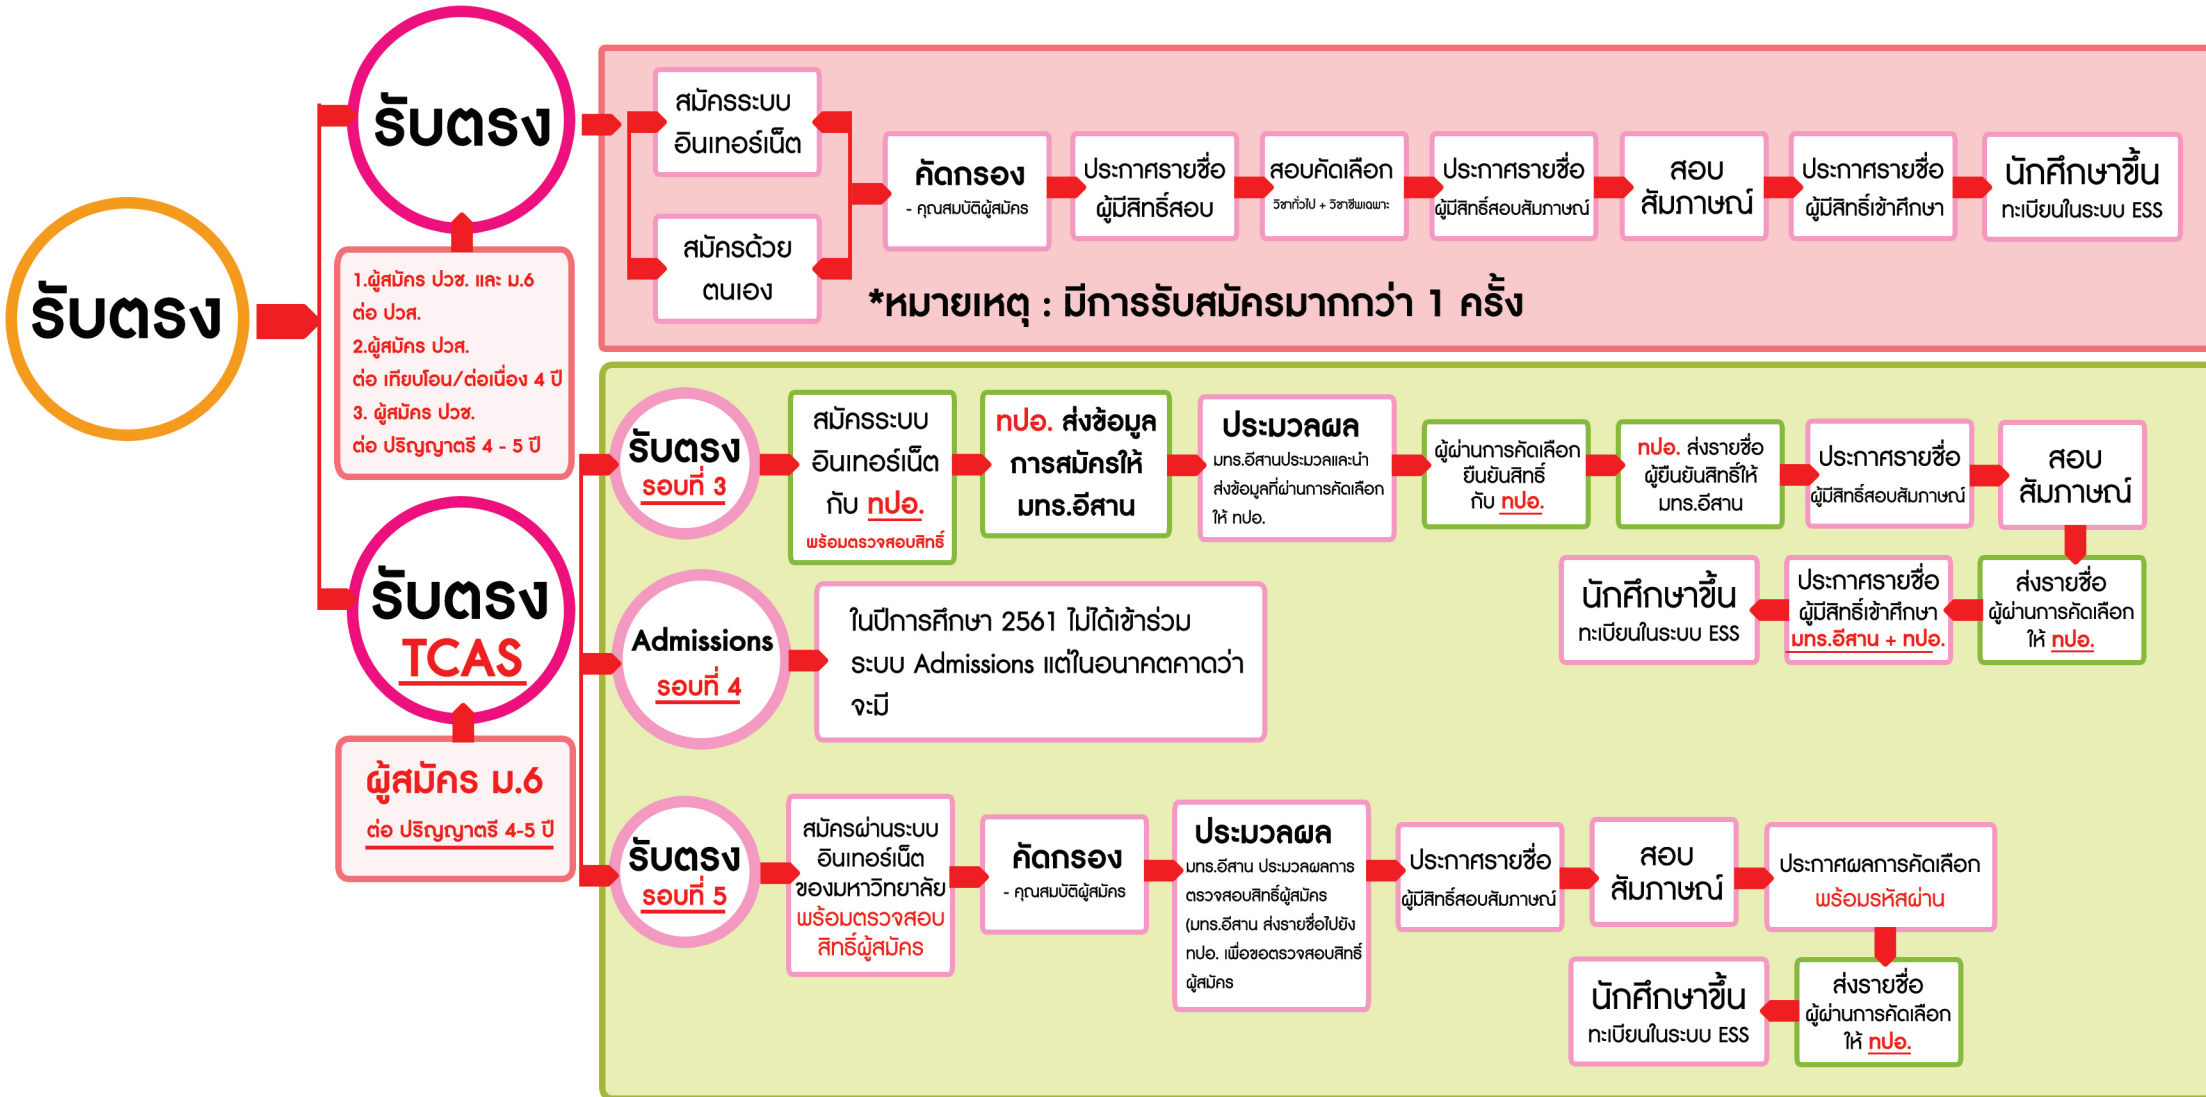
รับตรง

รับตรง

1.ผู้สมัคร ปวช. และ ม.6 ต่อ ปวส.
2.ผู้สมัคร ปวส. ต่อ เทียบโอน/ต่อเนื่อง 4 ปี
3. ผู้สมัคร ปวช. ต่อ ปริญญาตรี 4 - 5 ปี

สมัครระบบ อินเทอร์เน็ต

สมัครด้วย ตนเอง

คัดกรอง
- คุณสมบัติผู้สมัคร

ประกาศรายชื่อ ผู้มีสิทธิ์สอบ

สอบคัดเลือก
วิชาทั่วไป + วิชาชีพเฉพาะ

ประกาศรายชื่อ ผู้มีสิทธิ์สอบสัมภาษณ์

สอบ สัมภาษณ์

ประกาศรายชื่อ ผู้มีสิทธิ์เข้าศึกษา

นักศึกษาขึ้น ทะเบียนในระบบ ESS

*หมายเหตุ : มีการรับสมัครมากกว่า 1 ครั้ง

รับตรง TCAS

ผู้สมัคร ม.6
ต่อ ปริญญาตรี 4-5 ปี

รับตรง รอบที่ 3

สมัครระบบ อินเทอร์เน็ต กับ ทปอ.
พร้อมตรวจสอบสิทธิ์

ทปอ. ส่งข้อมูล การสมัครให้ มทร.อีสาน

ประมวลผล
มทร.อีสานประมวลและนำส่งข้อมูลที่ผ่านการคัดเลือกให้ ทปอ.

ผู้ผ่านการคัดเลือก ยืนยันสิทธิ์ กับ ทปอ.

ทปอ. ส่งรายชื่อ ผู้ยืนยันสิทธิ์ให้ มทร.อีสาน

ประกาศรายชื่อ ผู้มีสิทธิ์สอบสัมภาษณ์

สอบ สัมภาษณ์

ส่งรายชื่อ ผู้ผ่านการคัดเลือก ให้ ทปอ.

ประกาศรายชื่อ ผู้มีสิทธิ์เข้าศึกษา มทร.อีสาน + ทปอ.

นักศึกษาขึ้น ทะเบียนในระบบ ESS

Admissions รอบที่ 4

ในปีการศึกษา 2561 ไม่ได้เข้าร่วม ระบบ Admissions แต่ในอนาคตคาดว่าจะมี

รับตรง รอบที่ 5

สมัครผ่านระบบ อินเทอร์เน็ต ของมหาวิทยาลัย พร้อมตรวจสอบ สิทธิ์ผู้สมัคร

คัดกรอง
- คุณสมบัติผู้สมัคร

ประมวลผล
มทร.อีสาน ประมวลผลการตรวจสอบสิทธิ์ผู้สมัคร (มทร.อีสาน ส่งรายชื่อไปยัง ทปอ. เพื่อขอตรวจสอบสิทธิ์ผู้สมัคร

ประกาศรายชื่อ ผู้มีสิทธิ์สอบสัมภาษณ์

สอบ สัมภาษณ์

ประกาศผลการคัดเลือก พร้อมรหัสผ่าน

ส่งรายชื่อ ผู้ผ่านการคัดเลือก ให้ ทปอ.

นักศึกษาขึ้น ทะเบียนในระบบ ESS